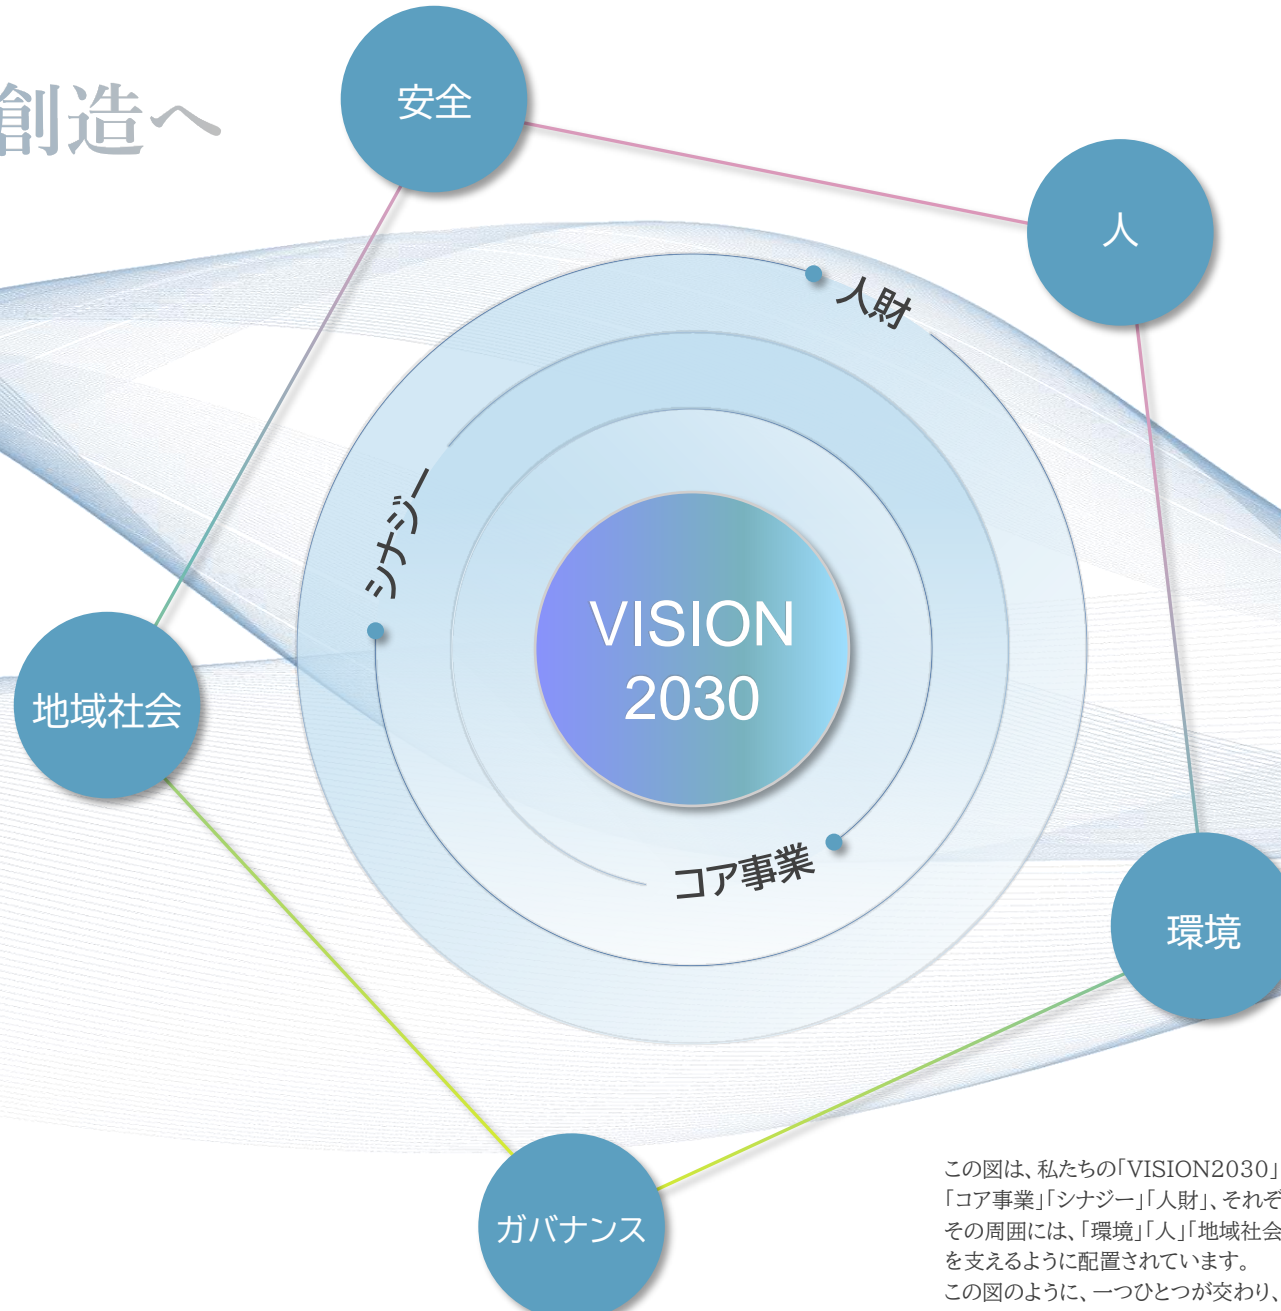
創造へ

安全

人

人財

シナジー

VISION 2030

コア事業

地域社会

環境

ガバナンス

この図は、私たちの「VISION2030」
「コア事業」「シナジー」「人財」、それぞ
その周囲には、「環境」「人」「地域社会
を支えるように配置されています。
この図のように、一つひとつが交わり、